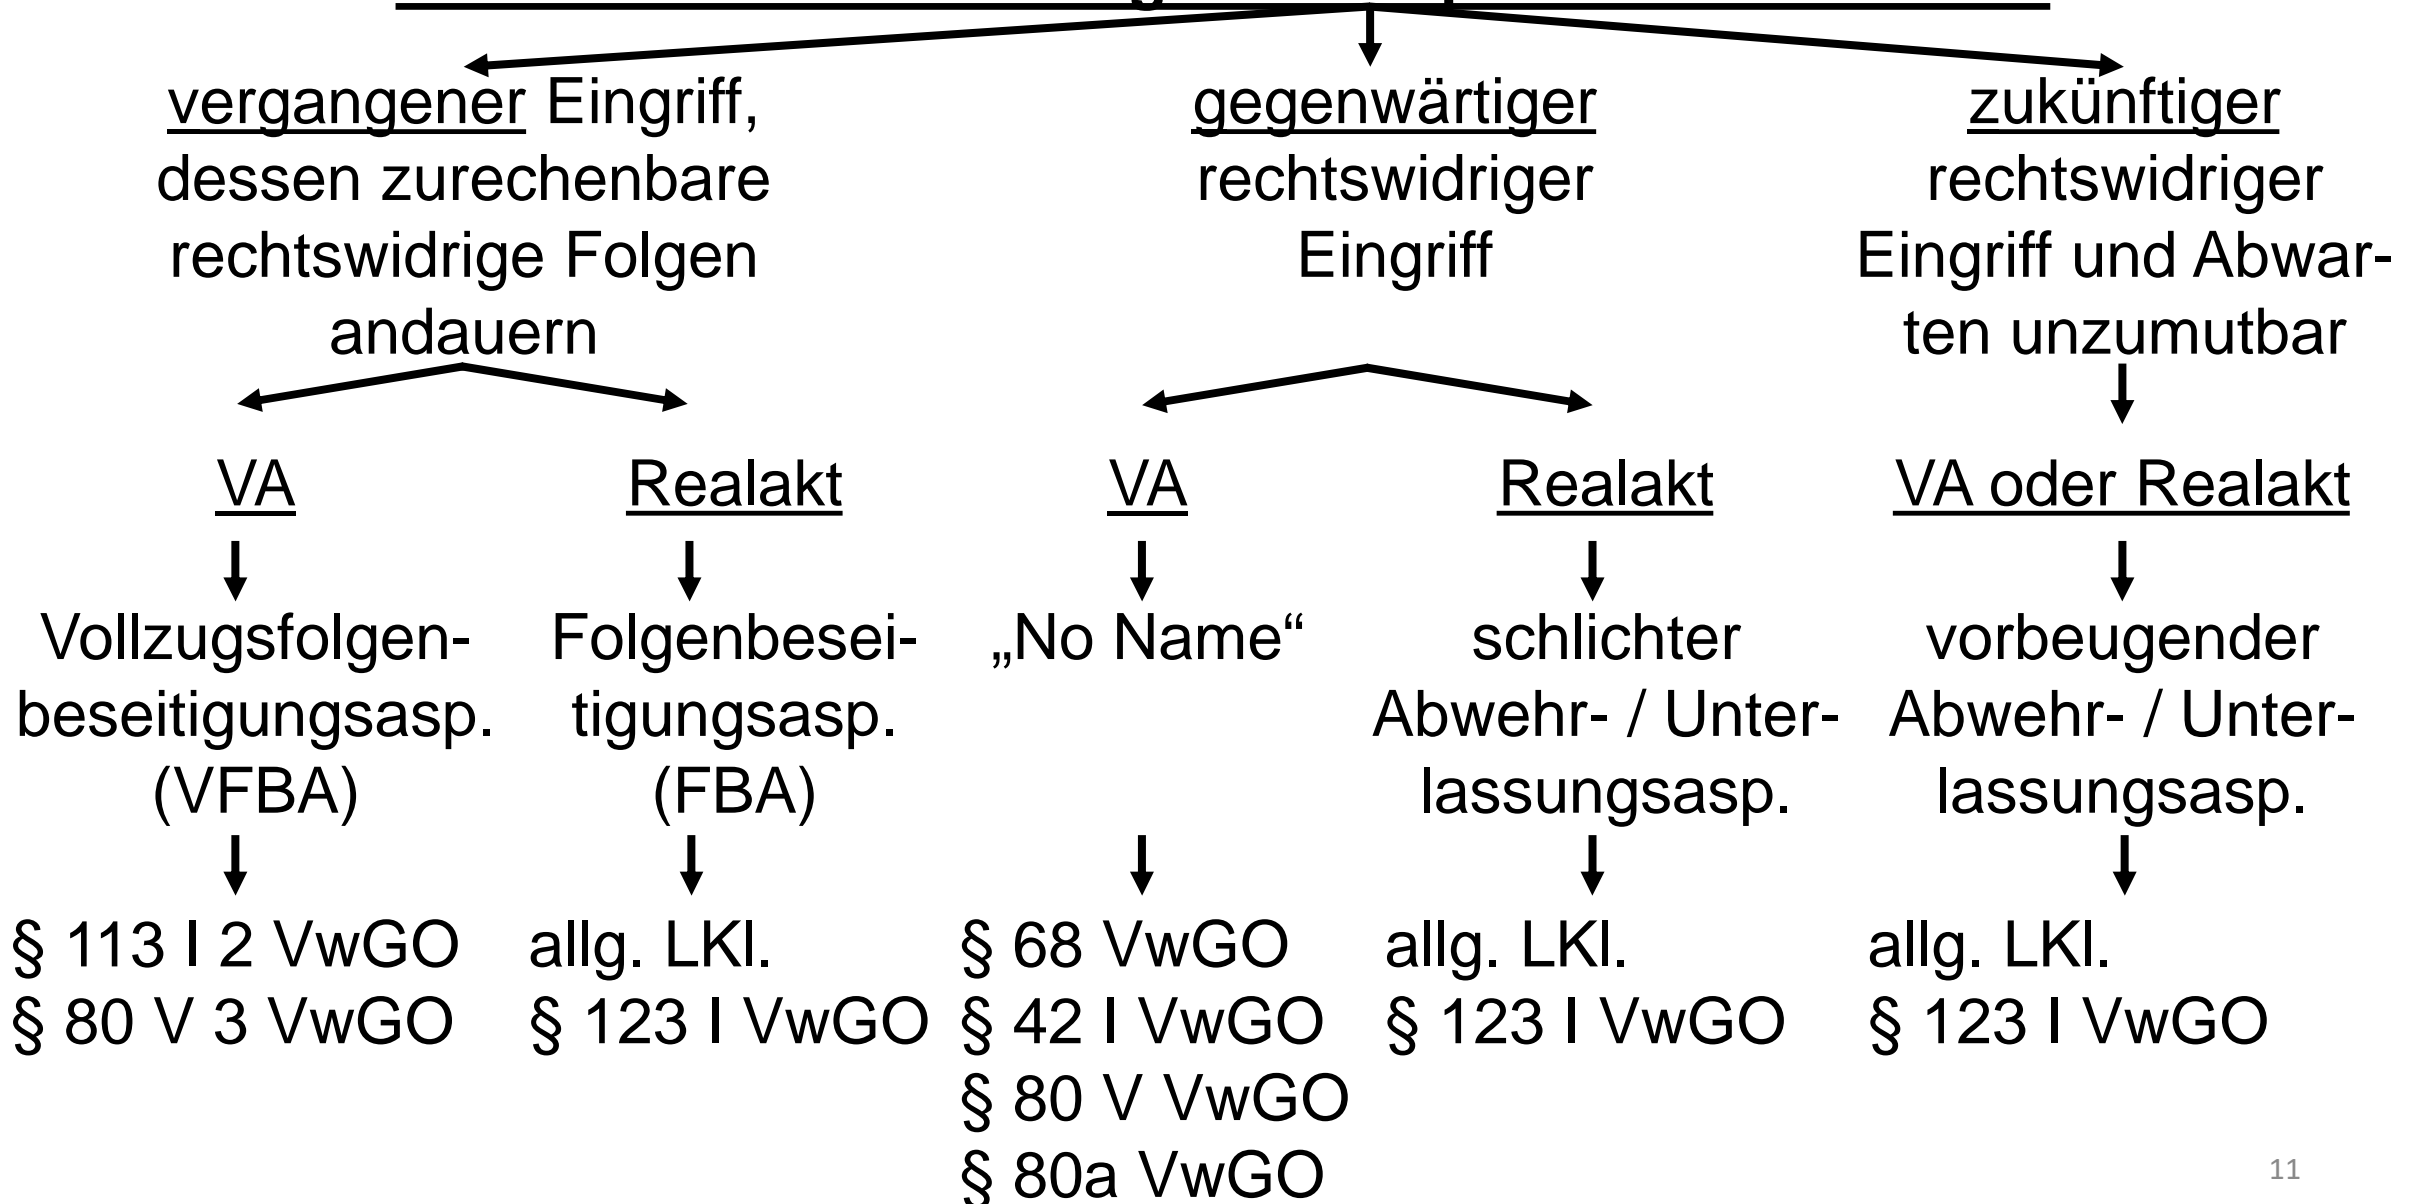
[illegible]

vergangener Eingriff, dessen zurechenbare rechtswidrige Folgen andauern

gegenwärtiger rechtswidriger Eingriff

zukünftiger rechtswidriger Eingriff und Abwarten unzumutbar

VA

Vollzugsfolgenbeseitigungsasp. (VFBA)

§ 113 I 2 VwGO
§ 80 V 3 VwGO

Realakt

Folgenbeseitigungsasp. (FBA)

allg. LKl.
§ 123 I VwGO

VA

„No Name“

§ 68 VwGO
§ 42 I VwGO
§ 80 V VwGO
§ 80a VwGO

Realakt

schlichter Abwehr- / Unterlassungsasp.

allg. LKl.
§ 123 I VwGO

VA oder Realakt

vorbeugender Abwehr- / Unterlassungsasp.

allg. LKl.
§ 123 I VwGO

11